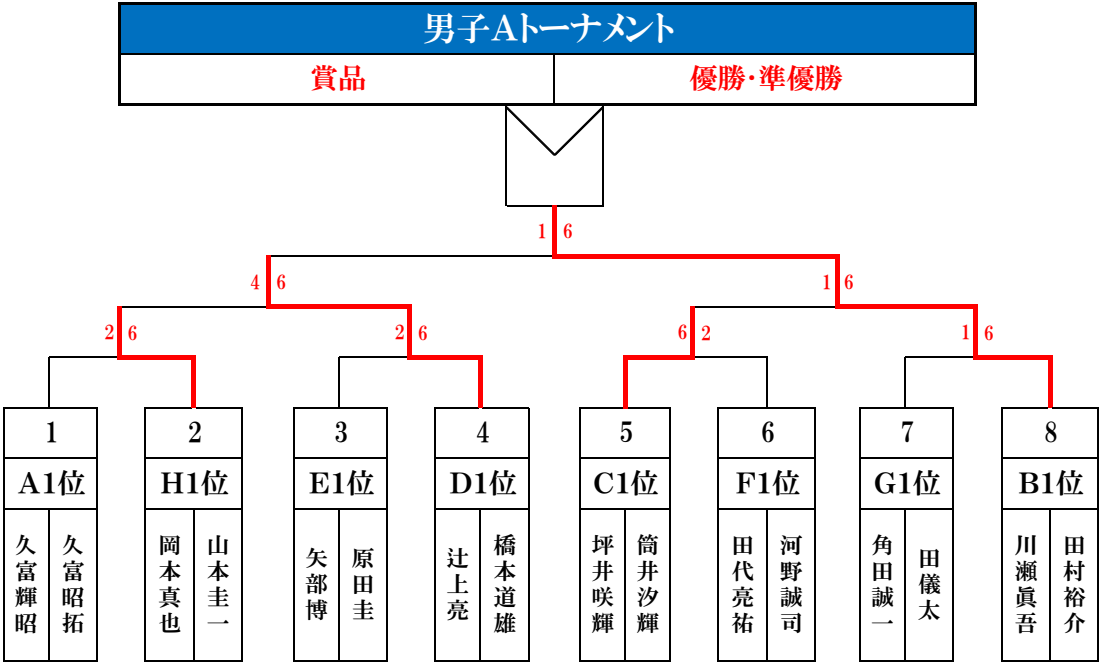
男子Aトーナメント

| 賞品 | 優勝･準優勝 |
|---|---|

1 6

4 6

1 6

2 6

2 6

6 2

1 6

| 1 | 2 | 3 | 4 | 5 | 6 | 7 | 8 |
|---|---|---|---|---|---|---|---|
| A1位 | H1位 | E1位 | D1位 | C1位 | F1位 | G1位 | B1位 |
| 久富輝昭 久富昭拓 | 岡本真也 山本圭一 | 矢部博 原田圭 | 辻上亮 橋本道雄 | 坪井咲輝 筒井汐輝 | 田代亮祐 河野誠司 | 角田誠一 田儀太 | 川瀬眞吾 田村裕介 |